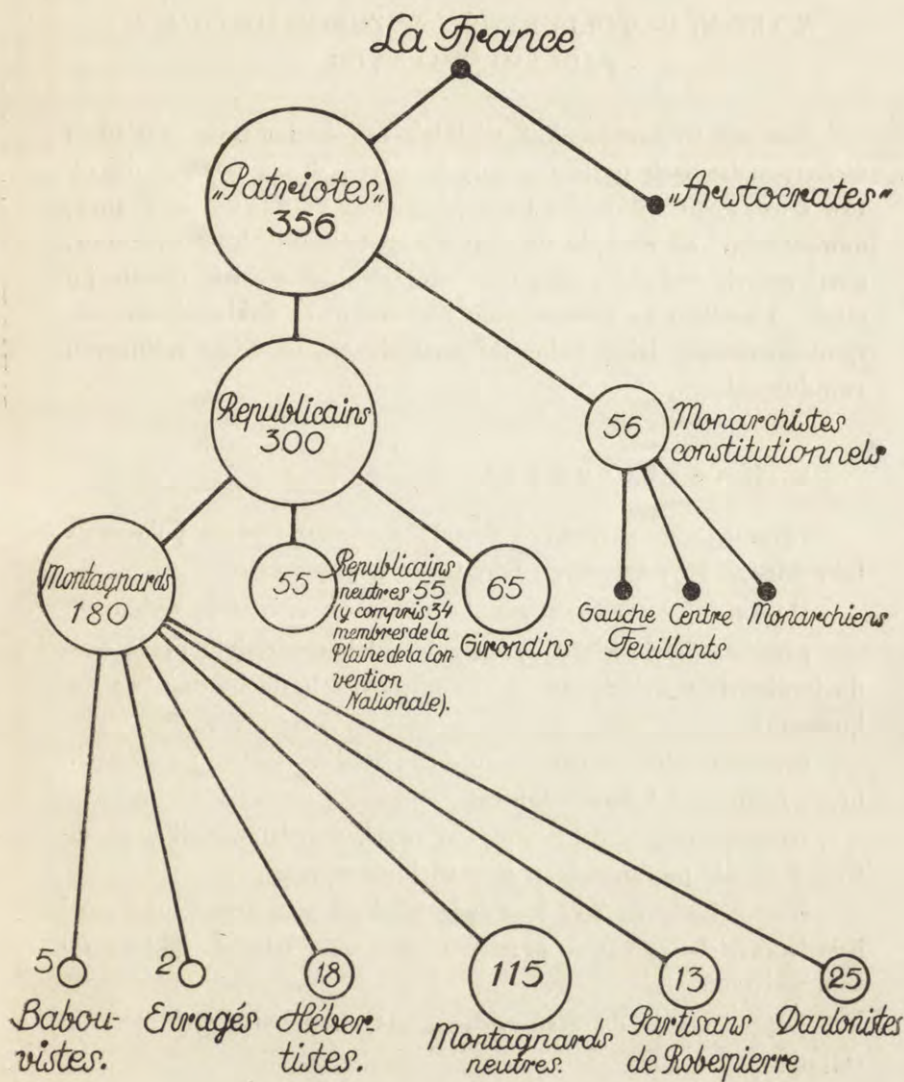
La France

„Patriotes" 356

„Aristocrates"

Republicains 300

56 Monarchistes constitutionnels

Montagnards 180

55 Republicains neutres 55 (y compris 34 membres de la Plaine de la Convention Nationale).

65 Girondins

Gauche Feuillants

Centre

Monarchiens

5 Babouvistes.

2 Enragés

18 Hébertistes.

115 Montagnards neutres.

13 Partisans de Robespierre

25 Dantonistes